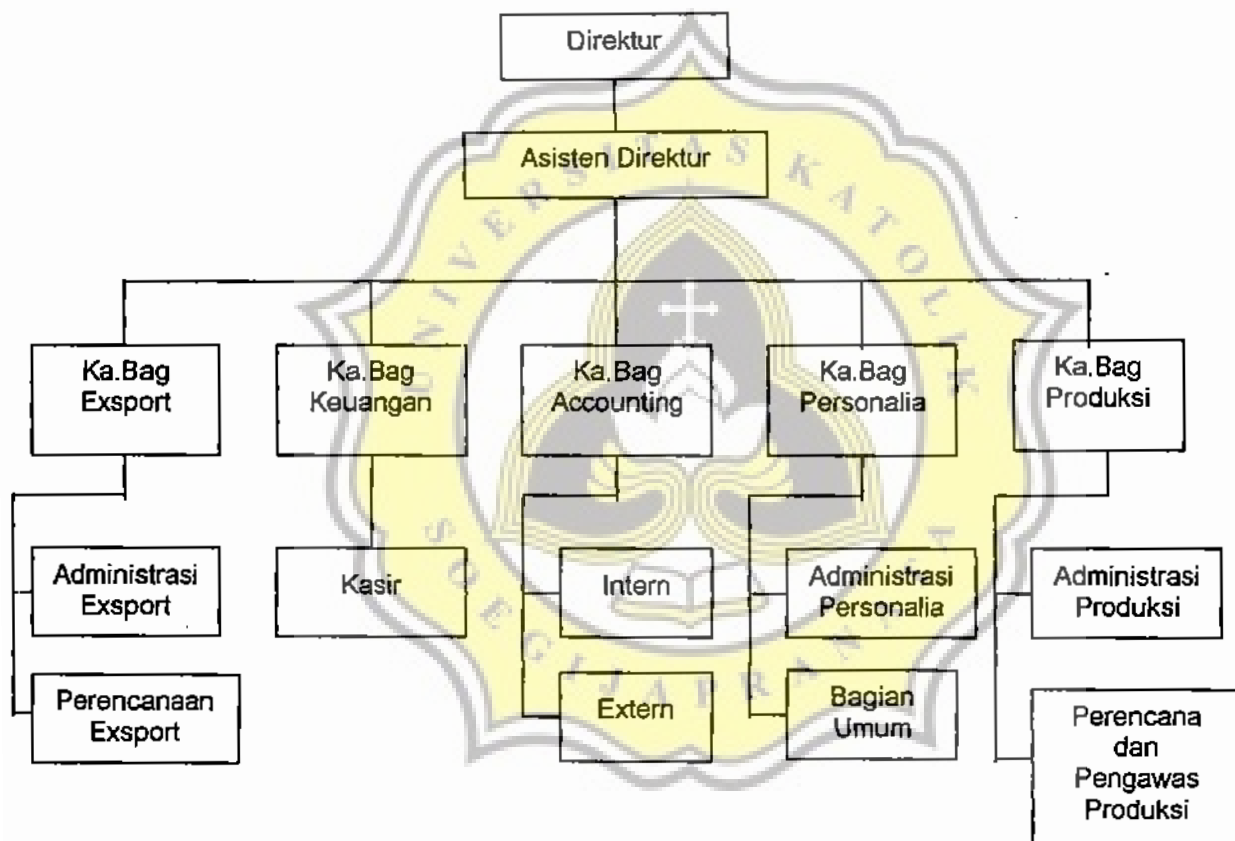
Direktur

Asisten Direktur

Ka.Bag Exsport

Ka.Bag Keuangan

Ka.Bag Accounting

Ka.Bag Personalia

Ka.Bag Produksi

Administrasi Exsport

Perencanaan Exsport

Kasir

Intern

Extern

Administrasi Personalia

Bagian Umum

Administrasi Produksi

Perencana dan Pengawas Produksi

UNIVERSITAS KATOLIK SOEGIJAPRANATA